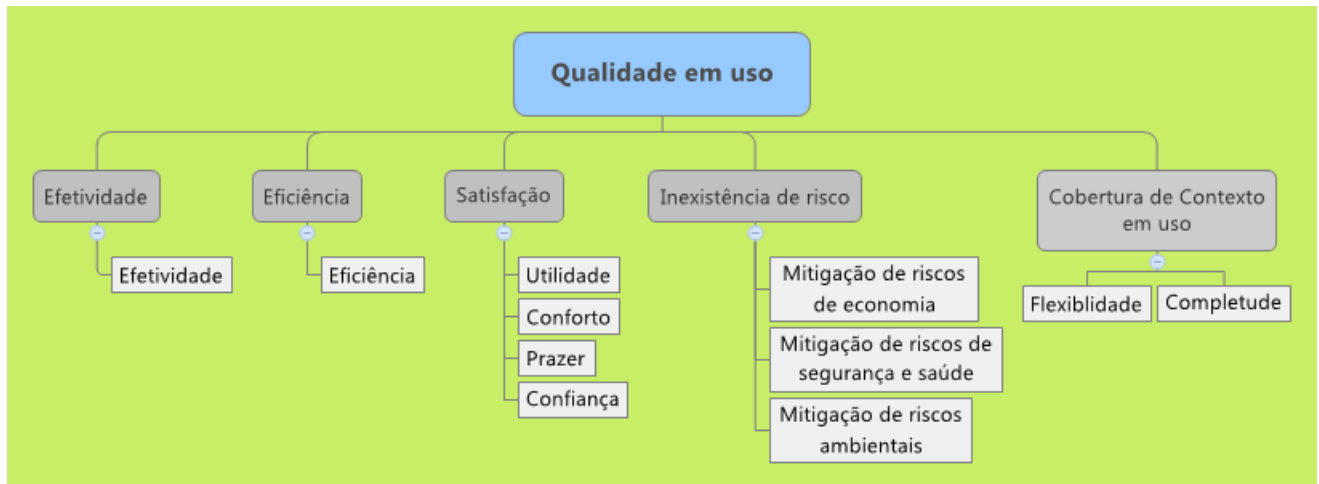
Qualidade em uso

Efetividade

Efetividade

Eficiência

Eficiência

Satisfação

Utilidade

Conforto

Prazer

Confiança

Inexistência de risco

Mitigação de riscos de economia

Mitigação de riscos de segurança e saúde

Mitigação de riscos ambientais

Cobertura de Contexto em uso

Flexiblidade

Completude